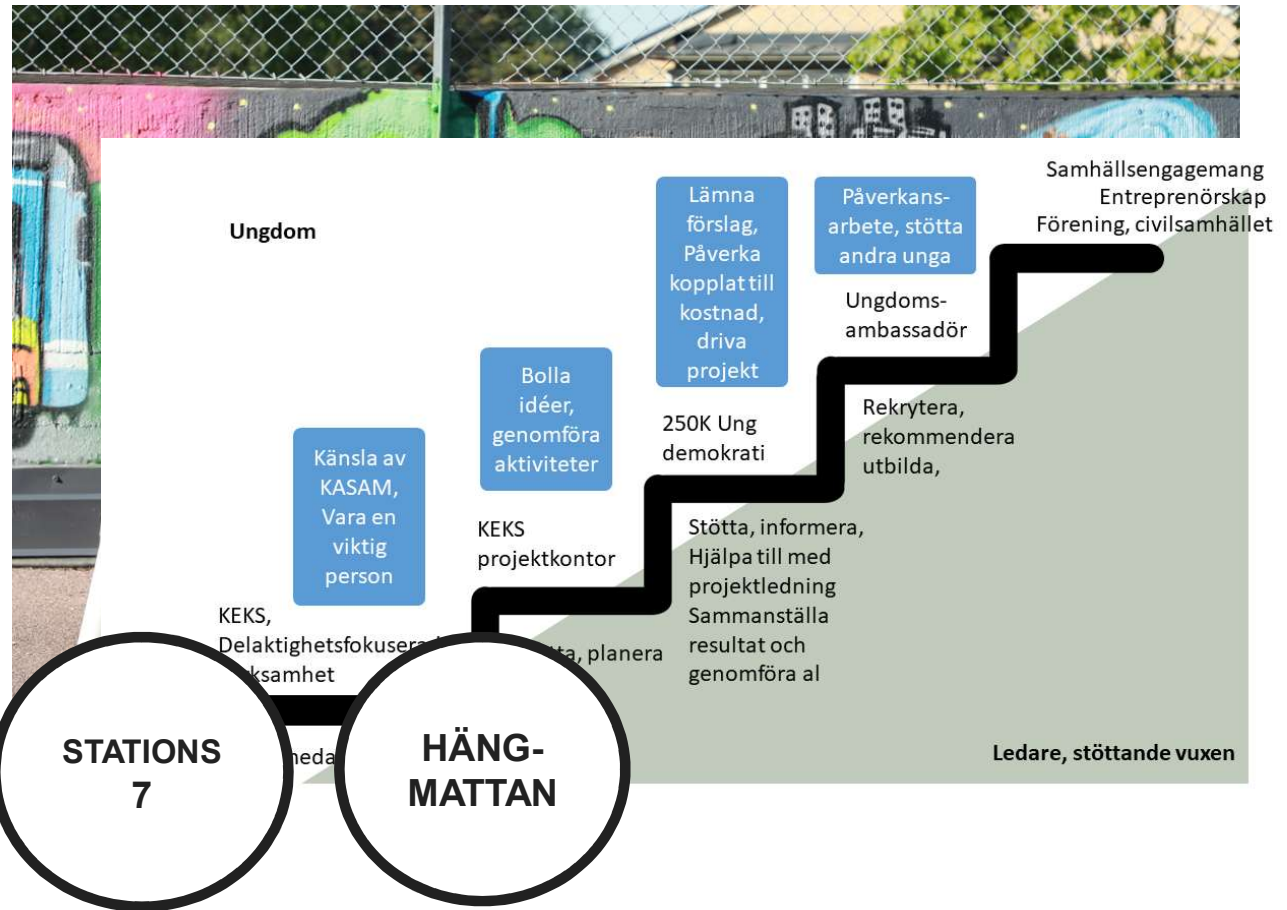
Samhällsengagemang
Entreprenörskap
Förening, civilsamhället

Ungdom

Lämna förslag, Påverka kopplat till kostnad, driva projekt

Påverkansarbete, stötta andra unga

Ungdomsambassadör

Bolla idéer, genomföra aktiviteter

250K Ung demokrati

Rekrytera, rekommendera utbilda,

Känsla av KASAM, Vara en viktig person

KEKS projektkontor

Stötta, informera, Hjälpa till med projektledning Sammanställa resultat och genomföra al

KEKS, Delaktighetsfokuser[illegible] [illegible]ksamhet

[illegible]tta, planera

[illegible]meda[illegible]

Ledare, stöttande vuxen

STATIONS 7

HÄNG-MATTAN